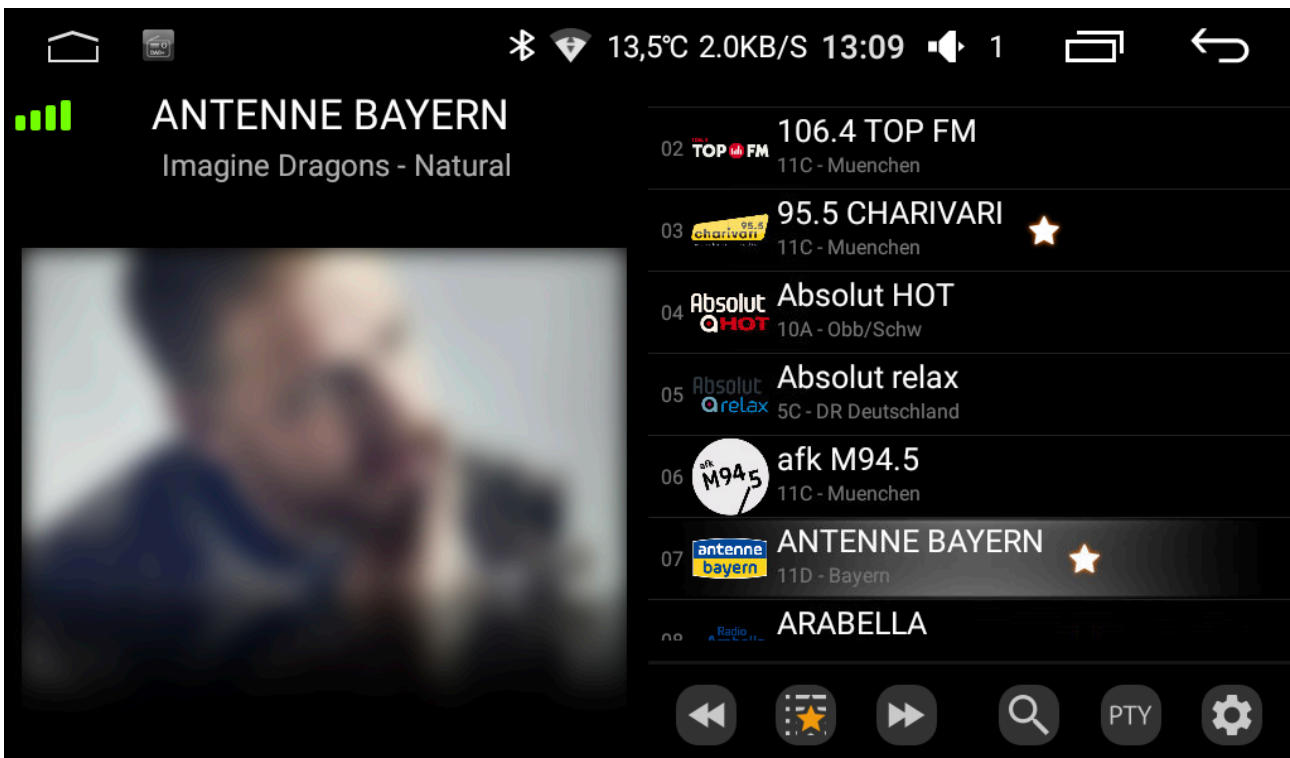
13,5°C 2.0KB/S 13:09 1

ANTENNE BAYERN
Imagine Dragons - Natural

02 TOP FM 106.4 TOP FM
11C - Muenchen

03 charivari 95.5 95.5 CHARIVARI
11C - Muenchen

04 Absolut HOT Absolut HOT
10A - Obb/Schw

05 Absolut relax Absolut relax
5C - DR Deutschland

06 afk M94.5 afk M94.5
11C - Muenchen

07 antenne bayern ANTENNE BAYERN
11D - Bayern

08 Radio Arabella ARABELLA

PTY